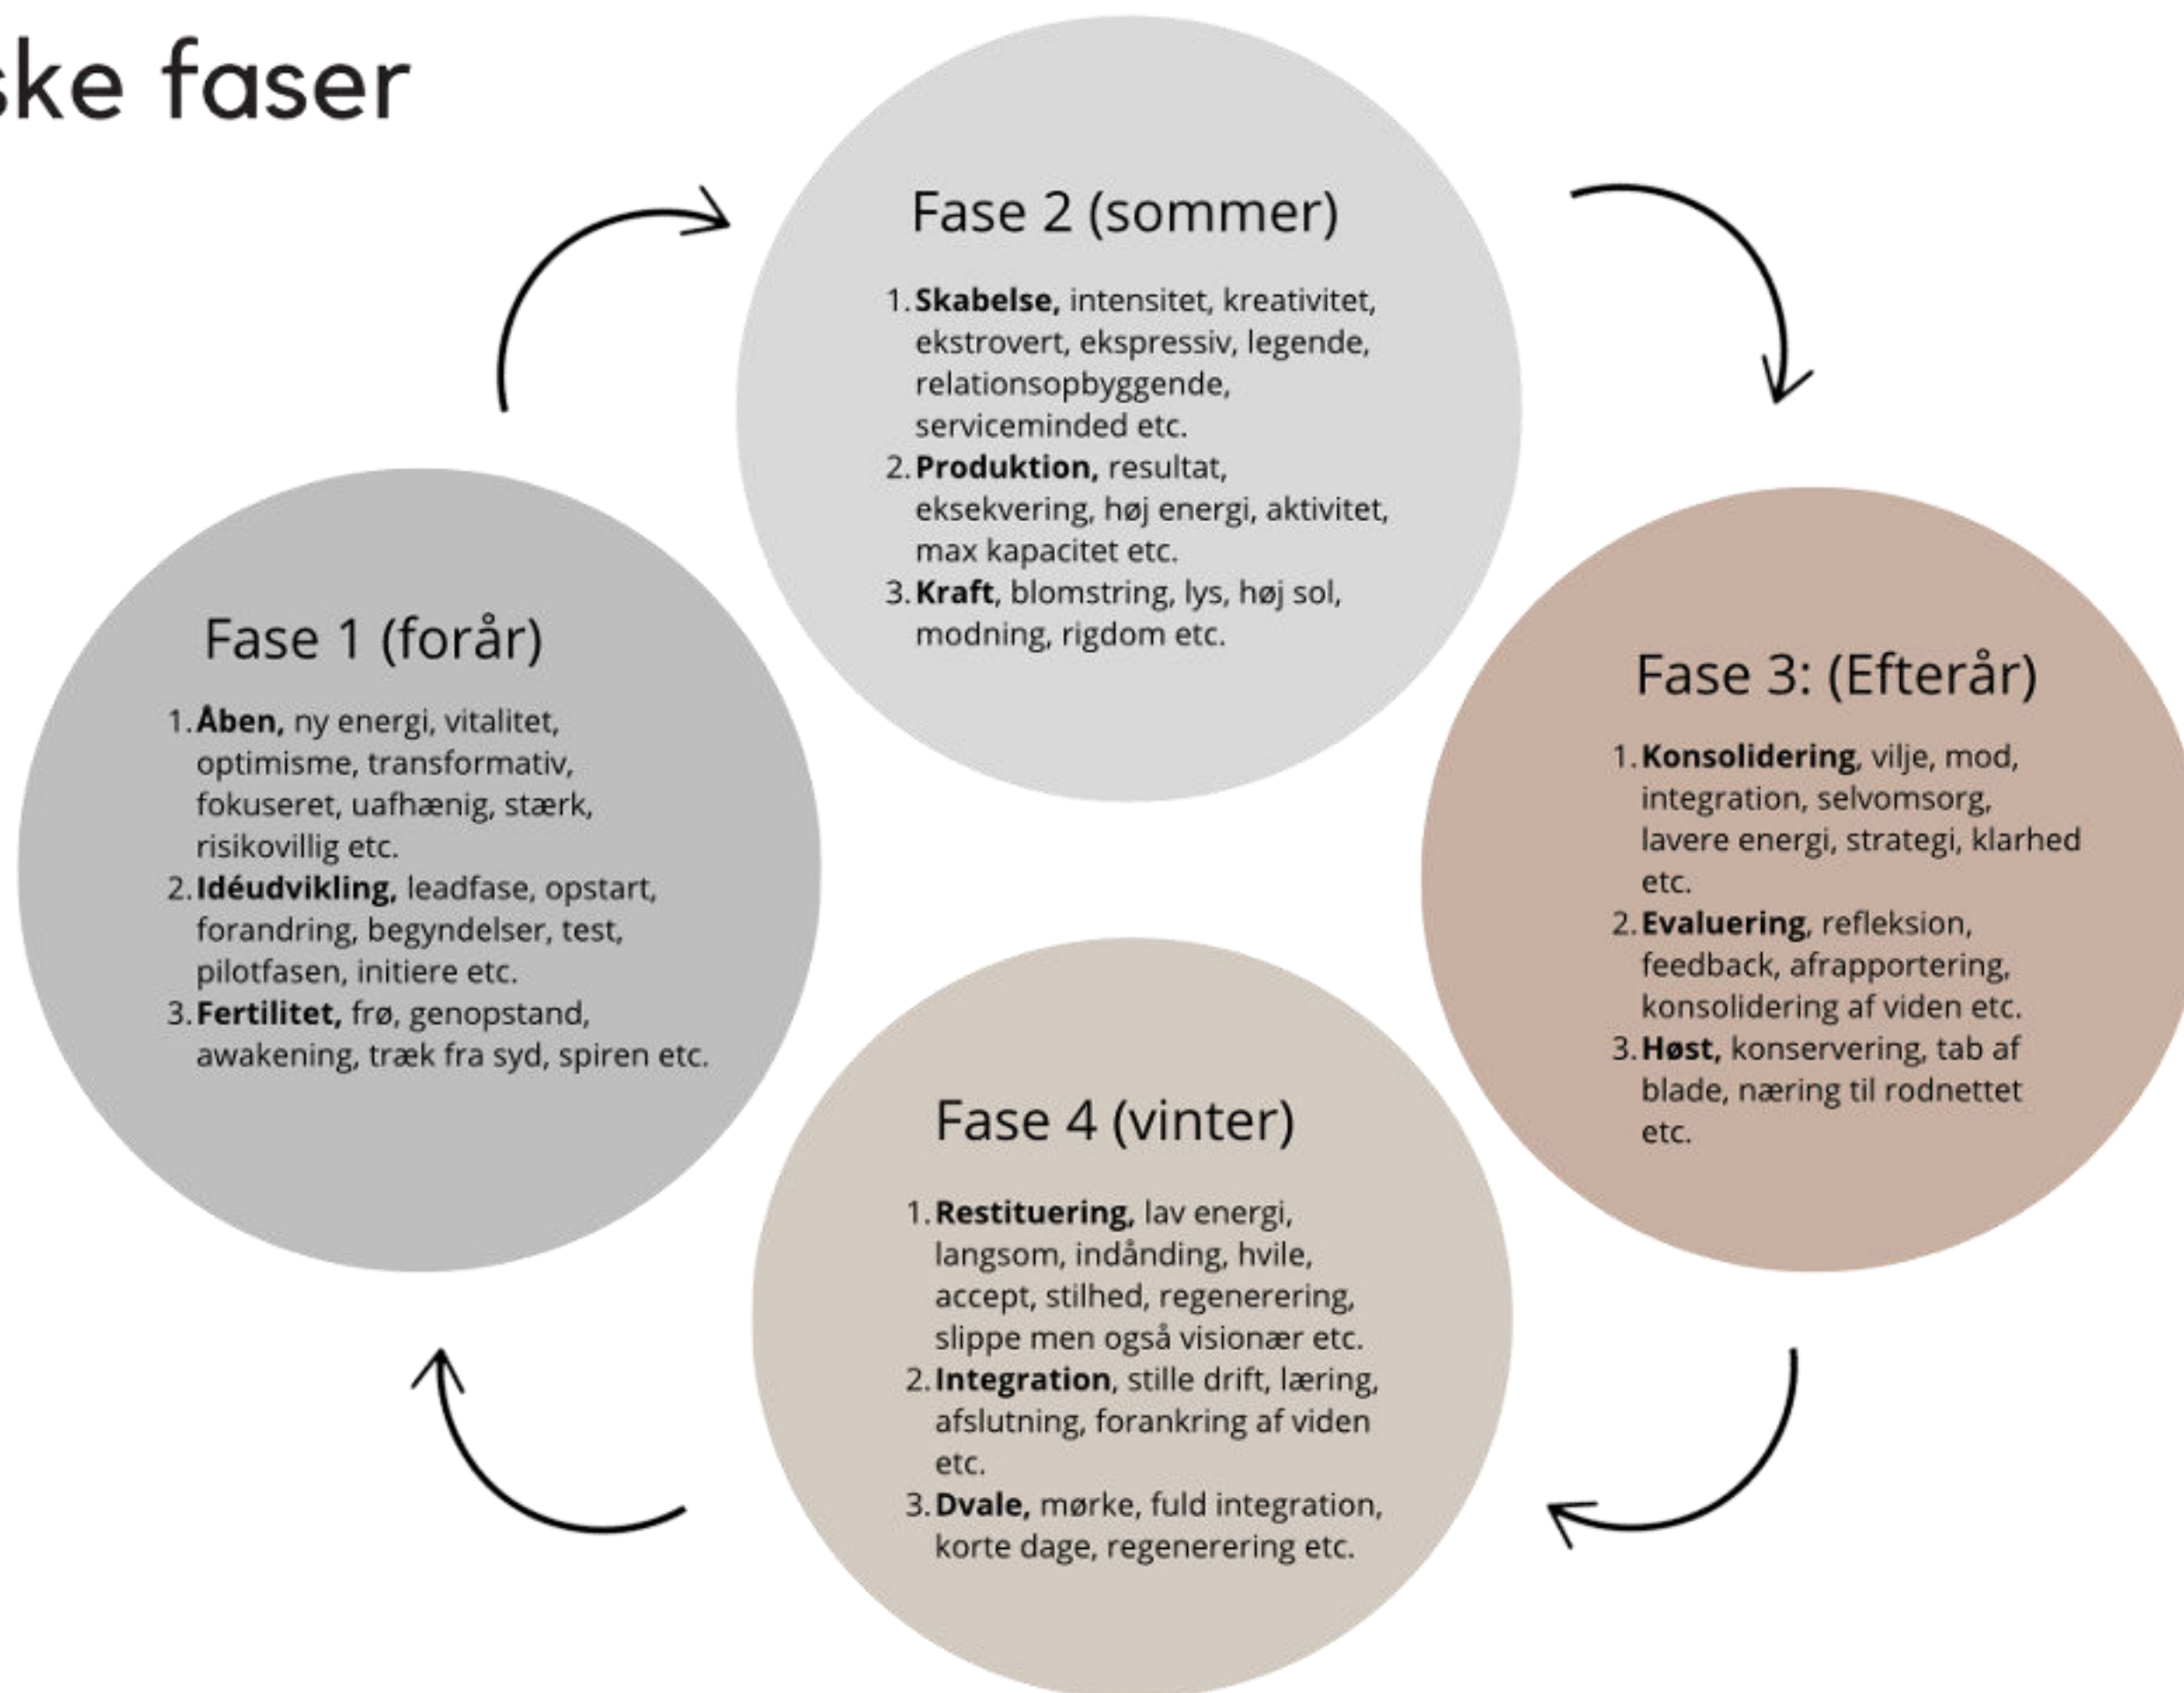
ske faser

Fase 2 (sommer)

1. **Skabelse,** intensitet, kreativitet, ekstrovert, ekspressiv, legende, relationsopbyggende, serviceminded etc.
2. **Produktion,** resultat, eksekvering, høj energi, aktivitet, max kapacitet etc.
3. **Kraft**, blomstring, lys, høj sol, modning, rigdom etc.

Fase 1 (forår)

1. **Åben,** ny energi, vitalitet, optimisme, transformativ, fokuseret, uafhænig, stærk, risikovillig etc.
2. **Idéudvikling,** leadfase, opstart, forandring, begyndelser, test, pilotfasen, initiere etc.
3. **Fertilitet,** frø, genopstand, awakening, træk fra syd, spiren etc.

Fase 3: (Efterår)

1. **Konsolidering**, vilje, mod, integration, selvomsorg, lavere energi, strategi, klarhed etc.
2. **Evaluering**, refleksion, feedback, afrapportering, konsolidering af viden etc.
3. **Høst,** konservering, tab af blade, næring til rodnettet etc.

Fase 4 (vinter)

1. **Restituering,** lav energi, langsom, indånding, hvile, accept, stilhed, regenerering, slippe men også visionær etc.
2. **Integration**, stille drift, læring, afslutning, forankring af viden etc.
3. **Dvale,** mørke, fuld integration, korte dage, regenerering etc.